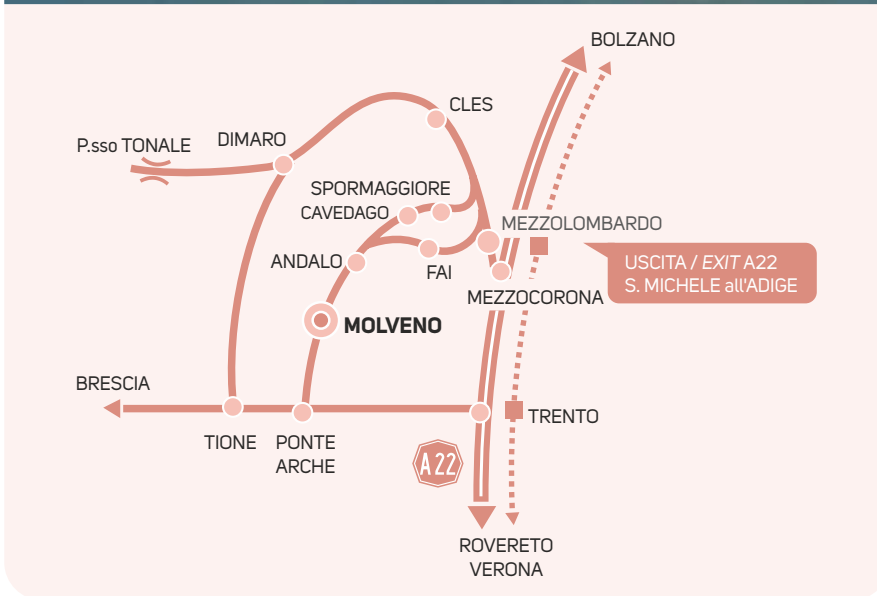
BOLZANO

CLES

P.sso TONALE

DIMARO

SPORMAGGIORE

CAVEDAGO

MEZZOLOMBARDO

ANDALO

FAI

USCITA / *EXIT* A22
S. MICHELE all'ADIGE

MEZZOCORONA

MOLVENO

BRESCIA

TRENTO

TIONE

PONTE
ARCHE

A22

ROVERETO
VERONA